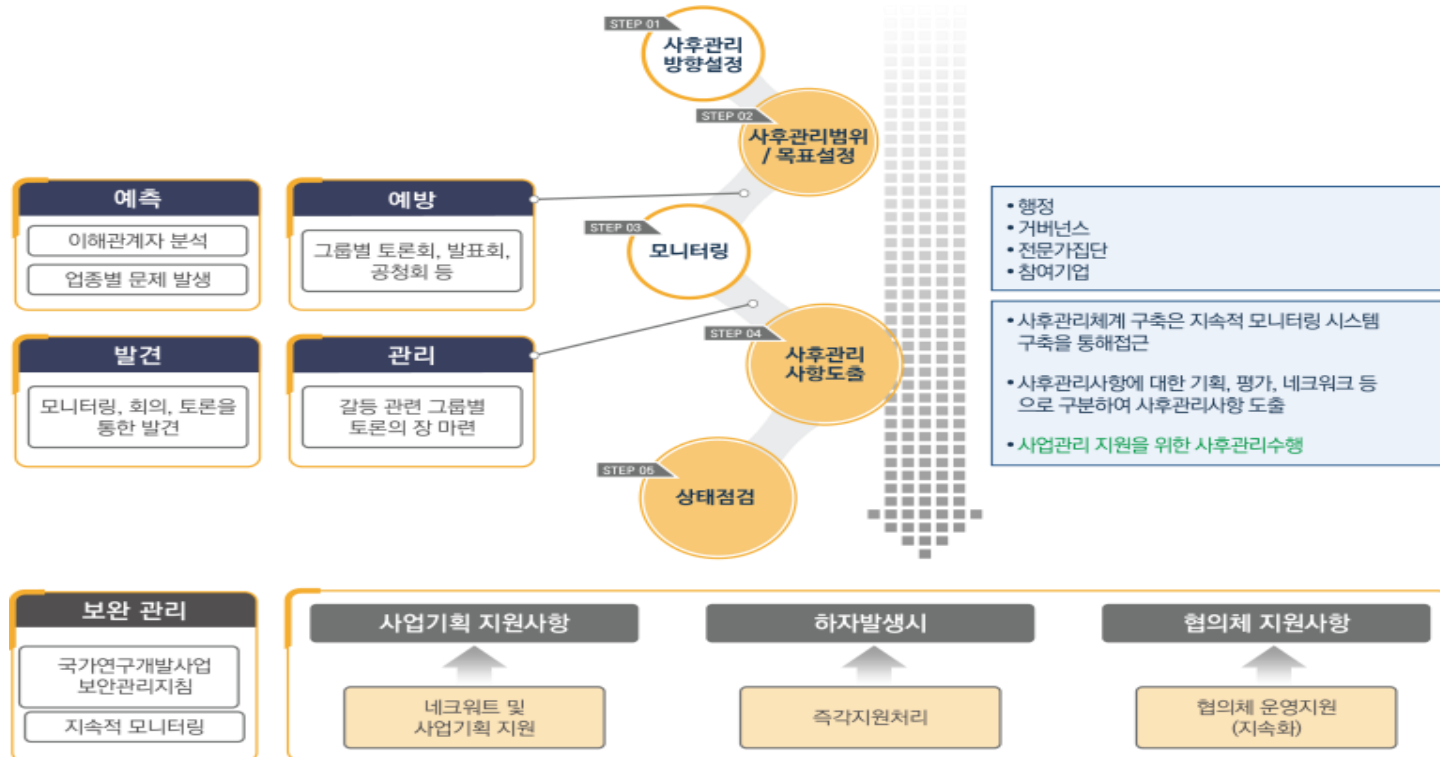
STEP 01
사후관리 방향설정

STEP 02
사후관리범위 / 목표설정

STEP 03
모니터링

STEP 04
사후관리 사항도출

STEP 05
상태점검

예측
이해관계자 분석
업종별 문제 발생

예방
그룹별 토론회, 발표회, 공청회 등

발견
모니터링, 회의, 토론을 통한 발견

관리
갈등 관련 그룹별 토론의 장 마련

• 행정
• 거버넌스
• 전문가집단
• 참여기업

• 사후관리체계 구축은 지속적 모니터링 시스템 구축을 통해접근

• 사후관리사항에 대한 기획, 평가, 네크워크 등으로 구분하여 사후관리사항 도출

• 사업관리 지원을 위한 사후관리수행

보완 관리
국가연구개발사업 보안관리지침
지속적 모니터링

사업기획 지원사항
네크워트 및 사업기획 지원

하자발생시
즉각지원처리

협의체 지원사항
협의체 운영지원 (지속화)